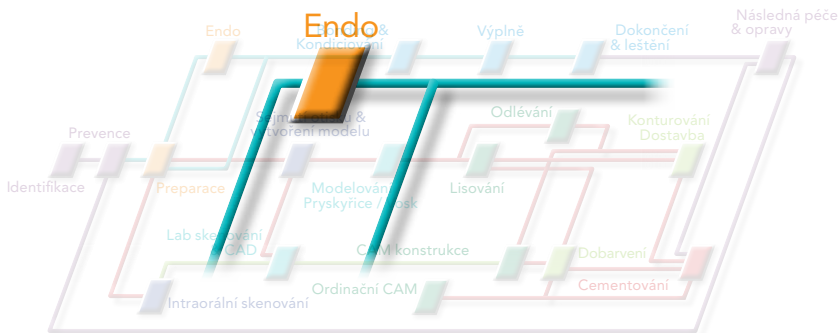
Endo
Endo
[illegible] & Kondiciování
Výplně
Dokončení & leštění
Následná péče & opravy
Prevence
Identifikace
Preparace
S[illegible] & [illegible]vytvoření modelu
Odlévání
Konturování Dostavba
Modelování Pryskyřice / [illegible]osk
Lisování
Lab ske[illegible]ování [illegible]CAD
CAM konstrukce
Dobarvení
Ordinační CAM
Cementování
Intraorální skenování